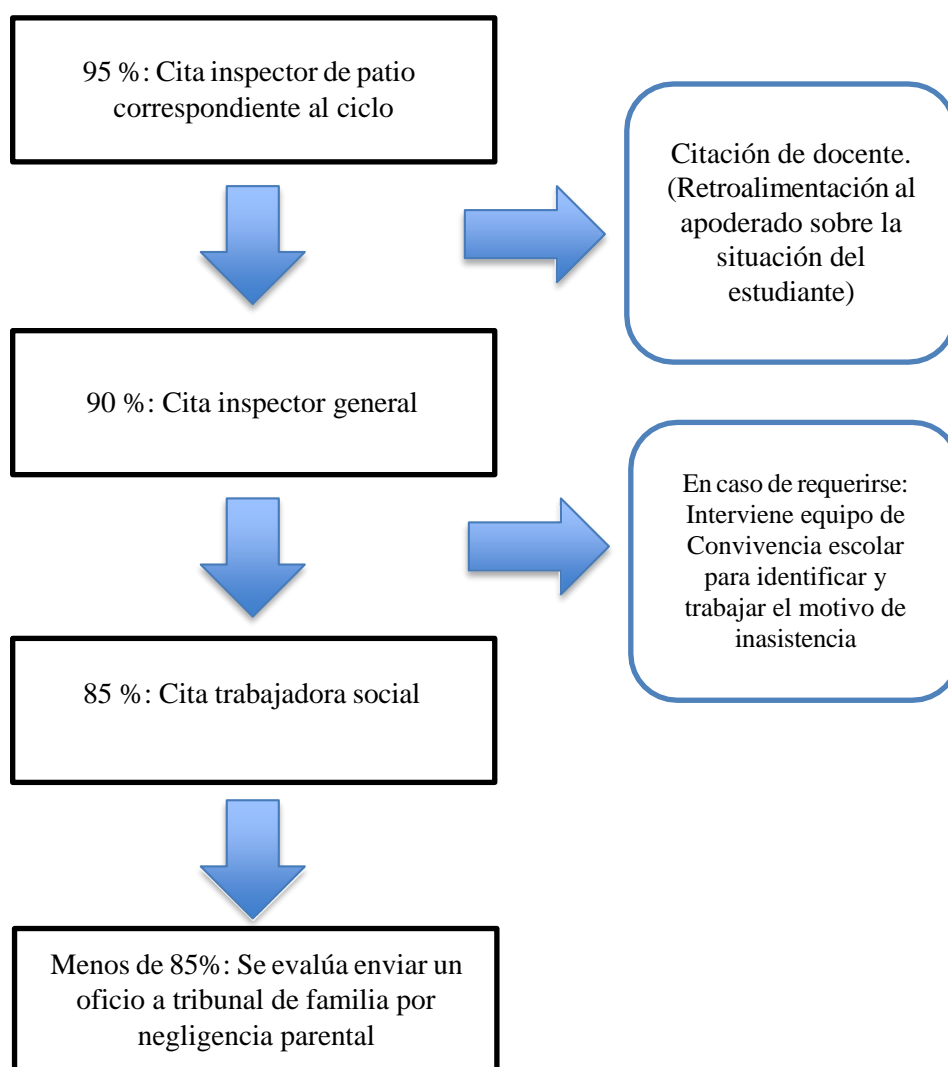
95 %: Cita inspector de patio correspondiente al ciclo

Citación de docente. (Retroalimentación al apoderado sobre la situación del estudiante)

90 %: Cita inspector general

En caso de requerirse: Interviene equipo de Convivencia escolar para identificar y trabajar el motivo de inasistencia

85 %: Cita trabajadora social

Menos de 85%: Se evalúa enviar un oficio a tribunal de familia por negligencia parental